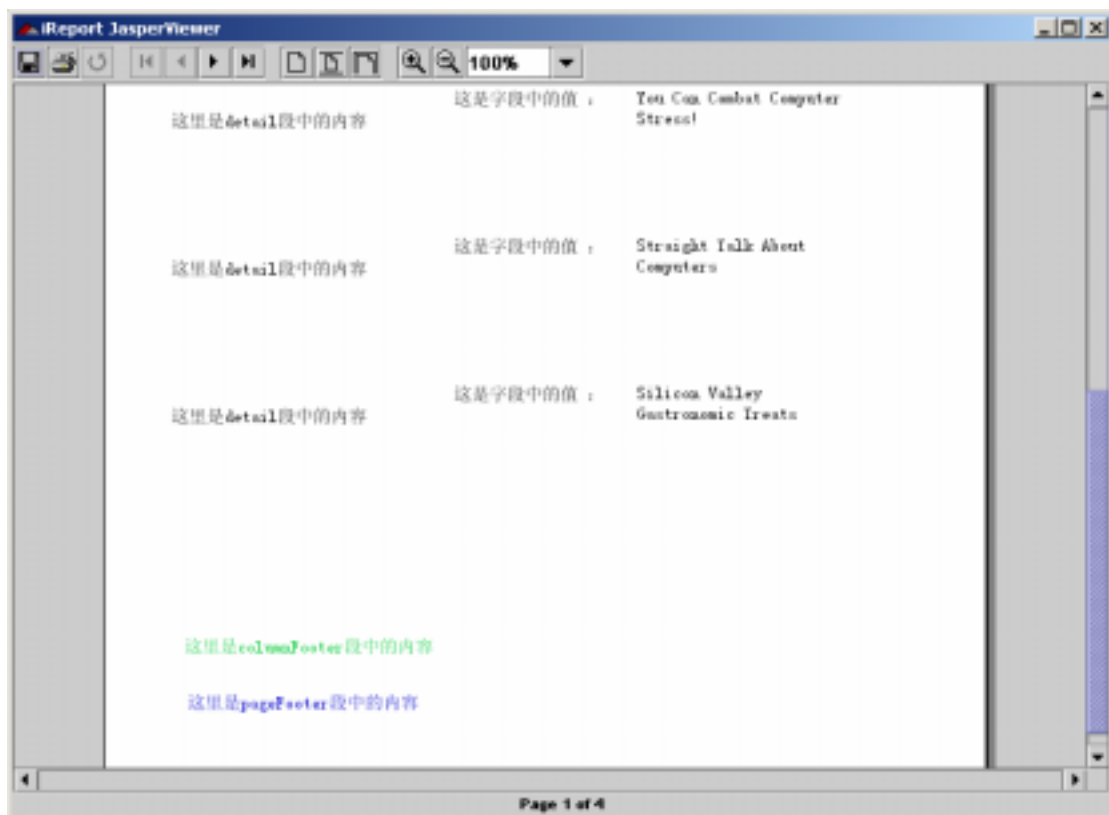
iReport JasperViewer

100%

这里是detail段中的内容

这是字段中的值 ：

You Can Combat Computer Stress!

这是字段中的值 ：

Straight Talk About Computers

这里是detail段中的内容

这是字段中的值 ：

Silicon Valley Gastronomic Treats

这里是detail段中的内容

这里是columnFooter段中的内容

这里是pageFooter段中的内容

Page 1 of 4